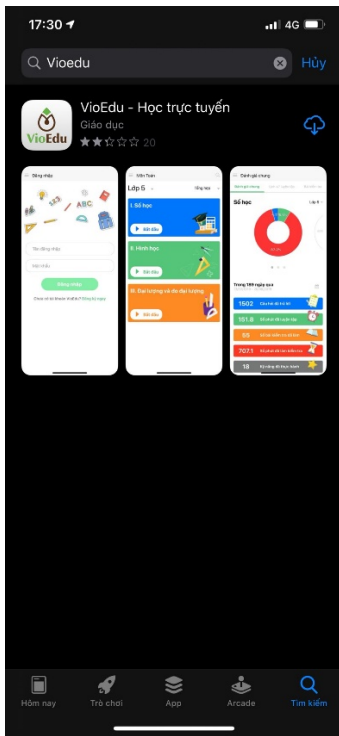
17:30

4G

Vioedu

Hủy

VioEdu

VioEdu - Học trực tuyến

Giáo dục

20

Đăng nhập

ABC

Tên đăng nhập

Mật khẩu

Đăng nhập

Môn Toán

Lớp 5

Tổng hợp

1. Số học

Bắt đầu

II. Hình học

Bắt đầu

III. Đại lượng và đo đại lượng

Bắt đầu

Đánh giá chung

Số học

Lớp 5

Trong 180 ngày qua

1502

101.8

55

707.1

18

Hôm nay

Trò chơi

App

Arcade

Tìm kiếm